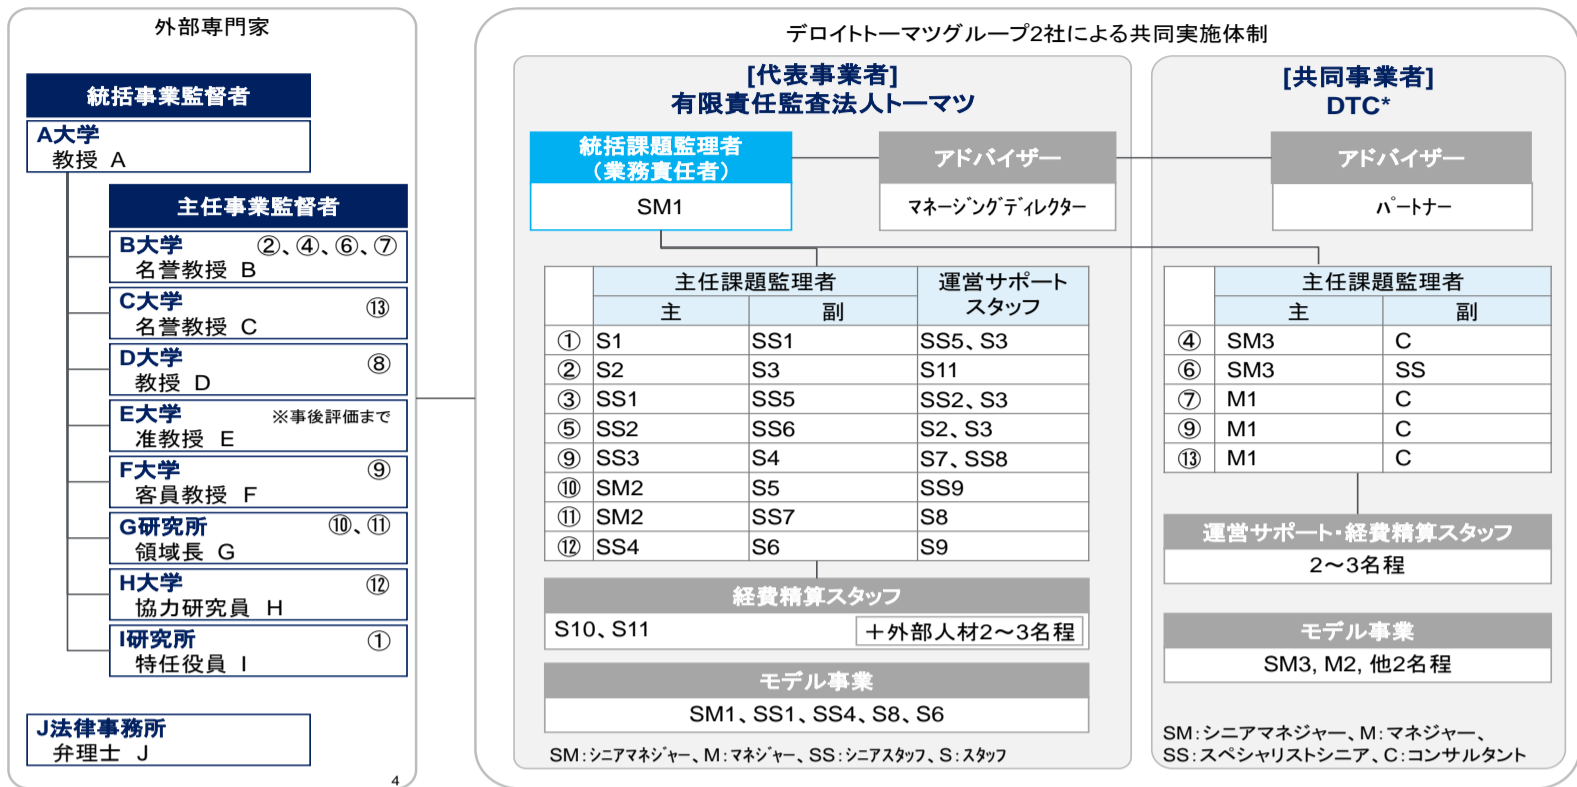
外部専門家

統括事業監督者

A大学
教授 A

主任事業監督者

B大学 ②、④、⑥、⑦
名誉教授 B

C大学 ⑬
名誉教授 C

D大学 ⑧
教授 D

E大学 ※事後評価まで
准教授 E

F大学 ⑨
客員教授 F

G研究所 ⑩、⑪
領域長 G

H大学 ⑫
協力研究員 H

I研究所 ①
特任役員 I

J法律事務所
弁理士 J

4

デロイトトーマツグループ2社による共同実施体制

[代表事業者]
有限責任監査法人トーマツ

統括課題監理者
（業務責任者）
SM1

アドバイザー
マネージングディレクター

| | 主任課題監理者 主 | 主任課題監理者 副 | 運営サポートスタッフ |
|---|---|---|---|
| ① | S1 | SS1 | SS5、S3 |
| ② | S2 | S3 | S11 |
| ③ | SS1 | SS5 | SS2、S3 |
| ⑤ | SS2 | SS6 | S2、S3 |
| ⑨ | SS3 | S4 | S7、SS8 |
| ⑩ | SM2 | S5 | SS9 |
| ⑪ | SM2 | SS7 | S8 |
| ⑫ | SS4 | S6 | S9 |

経費精算スタッフ
S10、S11 ＋外部人材2～3名程

モデル事業
SM1、SS1、SS4、S8、S6

SM:シニアマネジャー、M:マネジャー、SS:シニアスタッフ、S:スタッフ

[共同事業者]
DTC*

アドバイザー
パートナー

| | 主任課題監理者 主 | 主任課題監理者 副 |
|---|---|---|
| ④ | SM3 | C |
| ⑥ | SM3 | SS |
| ⑦ | M1 | C |
| ⑨ | M1 | C |
| ⑬ | M1 | C |

運営サポート・経費精算スタッフ
2～3名程

モデル事業
SM3, M2, 他2名程

SM:シニアマネジャー、M:マネジャー、
SS:スペシャリストシニア、C:コンサルタント